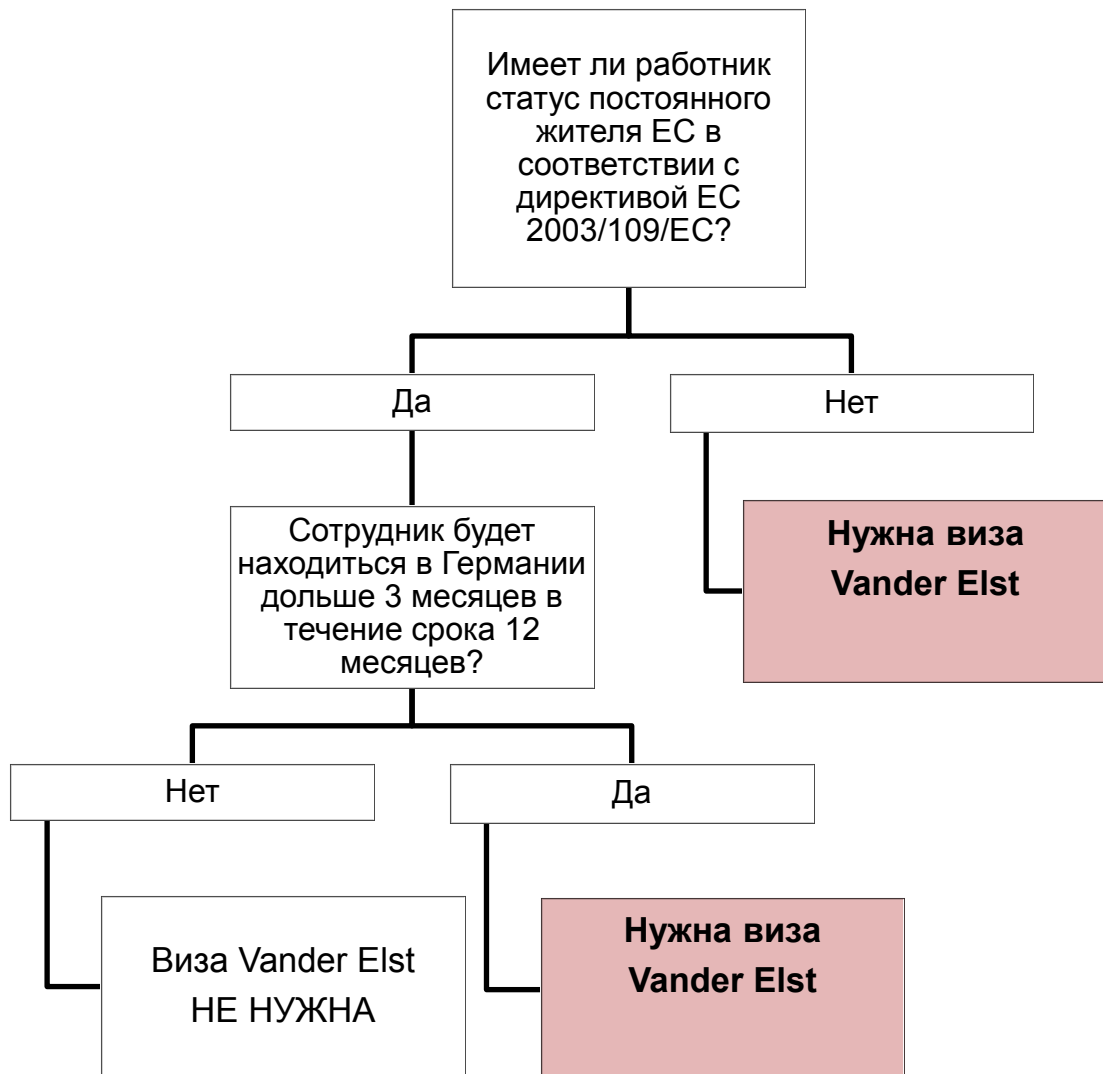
Имеет ли работник статус постоянного жителя ЕС в соответствии с директивой ЕС 2003/109/ЕС?

Да

Нет

Нужна виза Vander Elst

Сотрудник будет находиться в Германии дольше 3 месяцев в течение срока 12 месяцев?

Нет

Да

Виза Vander Elst НЕ НУЖНА

Нужна виза Vander Elst